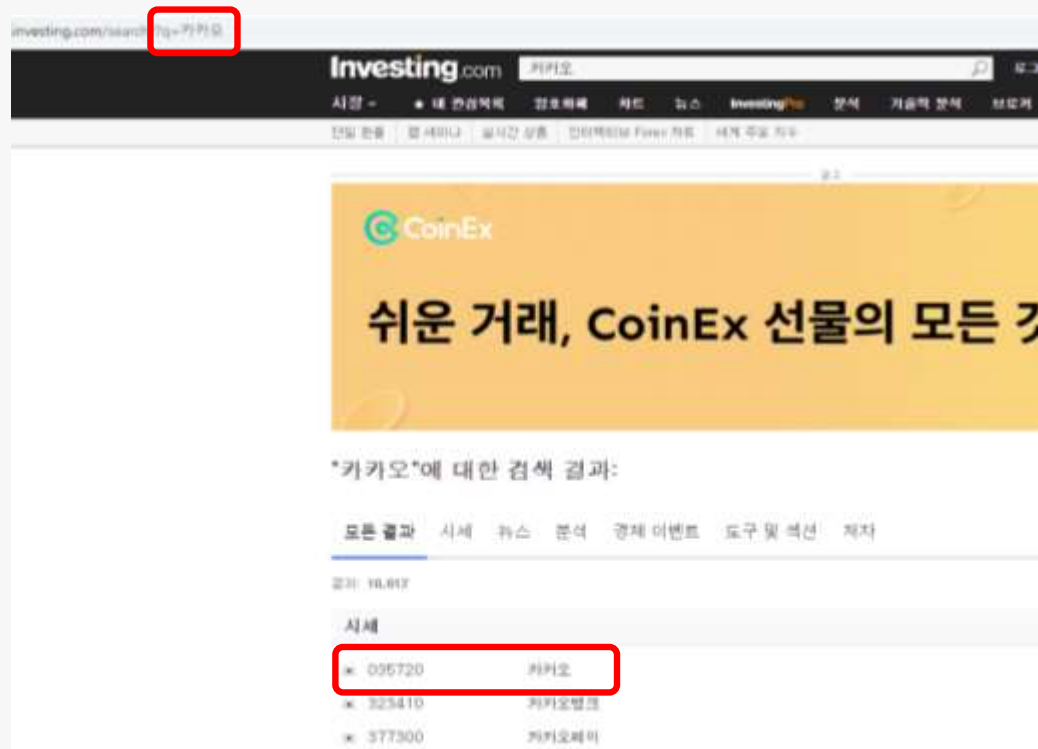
investing.com/search/?q=카카오

Investing.com 카카오 로그

시장 ▾ ★ 내 관심목록 암호화폐 차트 뉴스 InvestingPro 분석 기술적 분석 브로커

전일 환율 웹 세미나 실시간 상품 인터랙티브 Forex 차트 세계 주요 지수

광고

CoinEx

쉬운 거래, CoinEx 선물의 모든 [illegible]

"카카오"에 대한 검색 결과:

모든 결과 시세 뉴스 분석 경제 이벤트 도구 및 섹션 저자

결과: 16,617

시세

035720 카카오
323410 카카오뱅크
377300 카카오페이